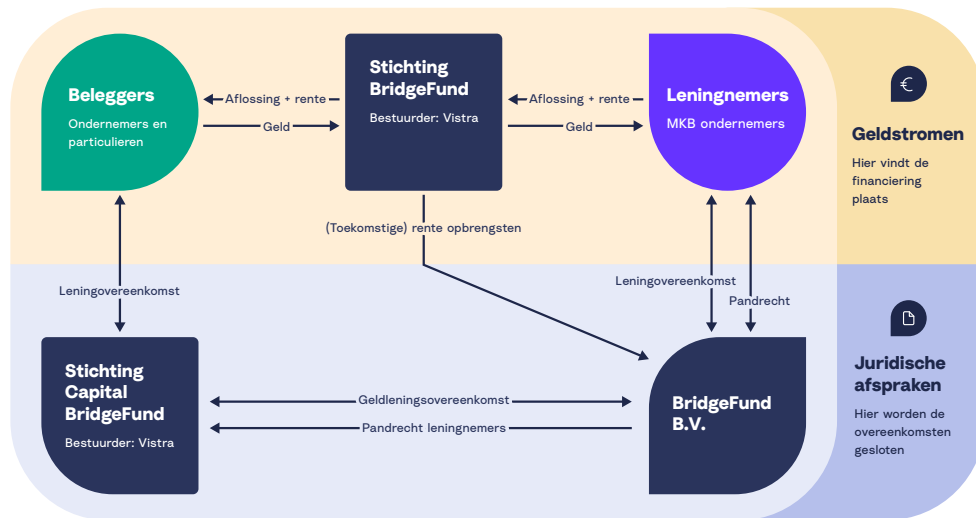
Beleggers
Ondernemers en particulieren

Aflossing + rente
Geld

Stichting BridgeFund
Bestuurder: Vistra

Aflossing + rente
Geld

Leningnemers
MKB ondernemers

€
Geldstromen
Hier vindt de financiering plaats

(Toekomstige) rente opbrengsten

Leningovereenkomst

Leningovereenkomst
Pandrecht

Juridische afspraken
Hier worden de overeenkomsten gesloten

Stichting Capital BridgeFund
Bestuurder: Vistra

Geldleningsovereenkomst
Pandrecht leningnemers

BridgeFund B.V.